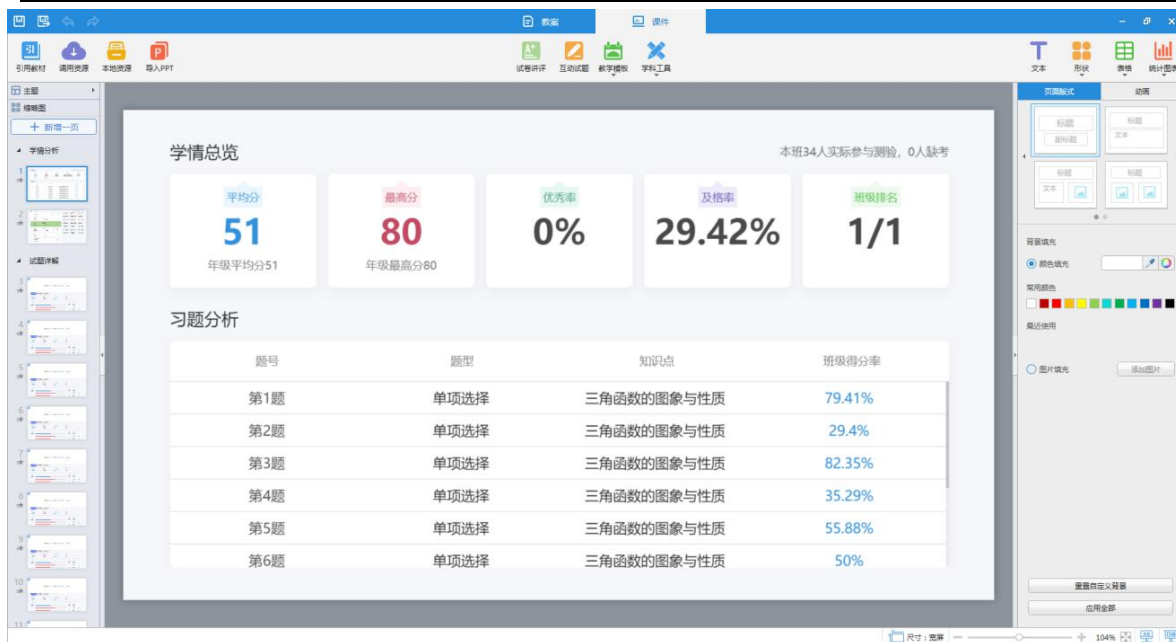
教案 课件

引用教材 调用资源 本地资源 导入PPT

试卷讲评 互动试题 教学模板 学科工具

文本 形状 表格 统计图表

主题
缩略图
+ 新增一页
学情分析
1
2
试题详解
3
4
5
6
7
8
9
10
11

学情总览

本班34人实际参与测验，0人缺考

平均分
51
年级平均分51

最高分
80
年级最高分80

优秀率
0%

及格率
29.42%

班级排名
1/1

习题分析

| 题号 | 题型 | 知识点 | 班级得分率 |
|---|---|---|---|
| 第1题 | 单项选择 | 三角函数的图象与性质 | 79.41% |
| 第2题 | 单项选择 | 三角函数的图象与性质 | 29.4% |
| 第3题 | 单项选择 | 三角函数的图象与性质 | 82.35% |
| 第4题 | 单项选择 | 三角函数的图象与性质 | 35.29% |
| 第5题 | 单项选择 | 三角函数的图象与性质 | 55.88% |
| 第6题 | 单项选择 | 三角函数的图象与性质 | 50% |

页面版式 动画

标题
副标题
标题
文本
标题
文本
标题

背景填充
颜色填充
常用颜色
最近使用
图片填充
添加图片

重置自定义背景
应用全部

尺寸：宽屏 104%